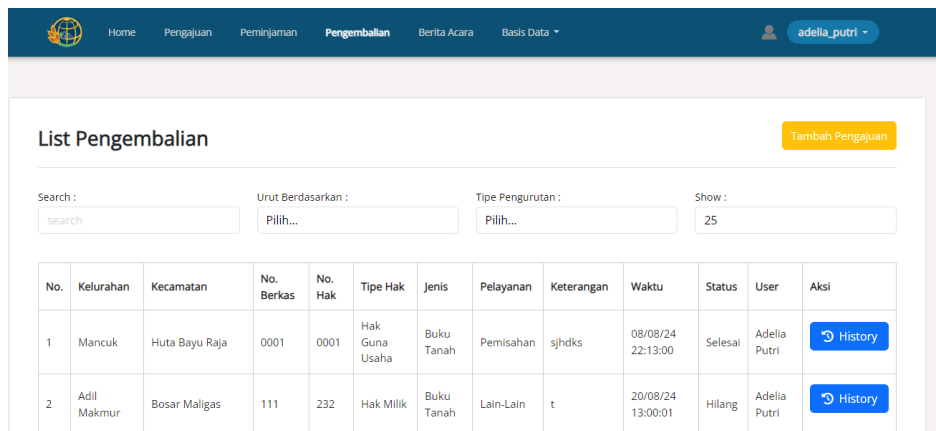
Home Pengajuan Peminjaman Pengembalian Berita Acara Basis Data adelia_putri

List Pengembalian

Tambah Pengajuan

Search :
search

Urut Berdasarkan :
Pilih...

Tipe Pengurutan :
Pilih...

Show :
25

| No. | Kelurahan | Kecamatan | No. Berkas | No. Hak | Tipe Hak | Jenis | Pelayanan | Keterangan | Waktu | Status | User | Aksi |
|---|---|---|---|---|---|---|---|---|---|---|---|---|
| 1 | Mancuk | Huta Bayu Raja | 0001 | 0001 | Hak Guna Usaha | Buku Tanah | Pemisahan | sjhdks | 08/08/24 22:13:00 | Selesai | Adelia Putri | History |
| 2 | Adil Makmur | Bosar Maligas | 111 | 232 | Hak Milik | Buku Tanah | Lain-Lain | t | 20/08/24 13:00:01 | Hilang | Adelia Putri | History |